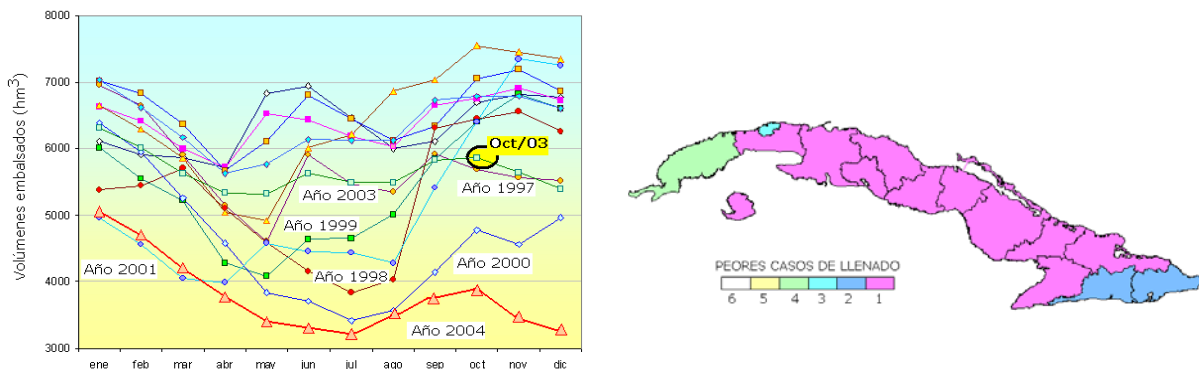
8000
7000
6000
5000
4000
3000
Volúmenes embalsados (hm$^3$)
Oct/03
Año 2003
Año 1997
Año 1999
Año 2001
Año 1998
Año 2000
Año 2004
ene feb mar abr may jun jul ago sep oct nov dic

PEORES CASOS DE LLENADO
6 5 4 3 2 1